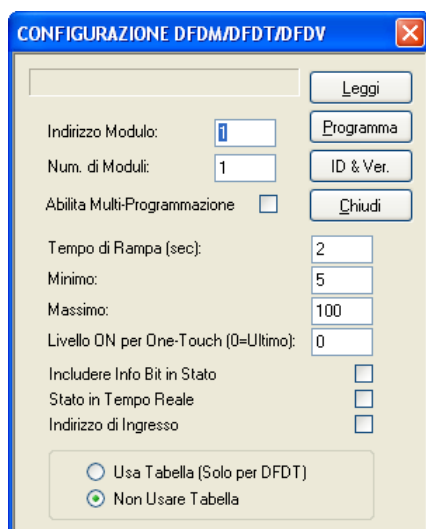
CONFIGURAZIONE DFDM/DFDT/DFDV

Leggi
Indirizzo Modulo: 1
Programma
Num. di Moduli: 1
ID & Ver.
Abilita Multi-Programmazione
Chiudi

Tempo di Rampa (sec): 2
Minimo: 5
Massimo: 100
Livello ON per One-Touch (0=Ultimo): 0
Includere Info Bit in Stato
Stato in Tempo Reale
Indirizzo di Ingresso

Usa Tabella (Solo per DFDT)
Non Usare Tabella